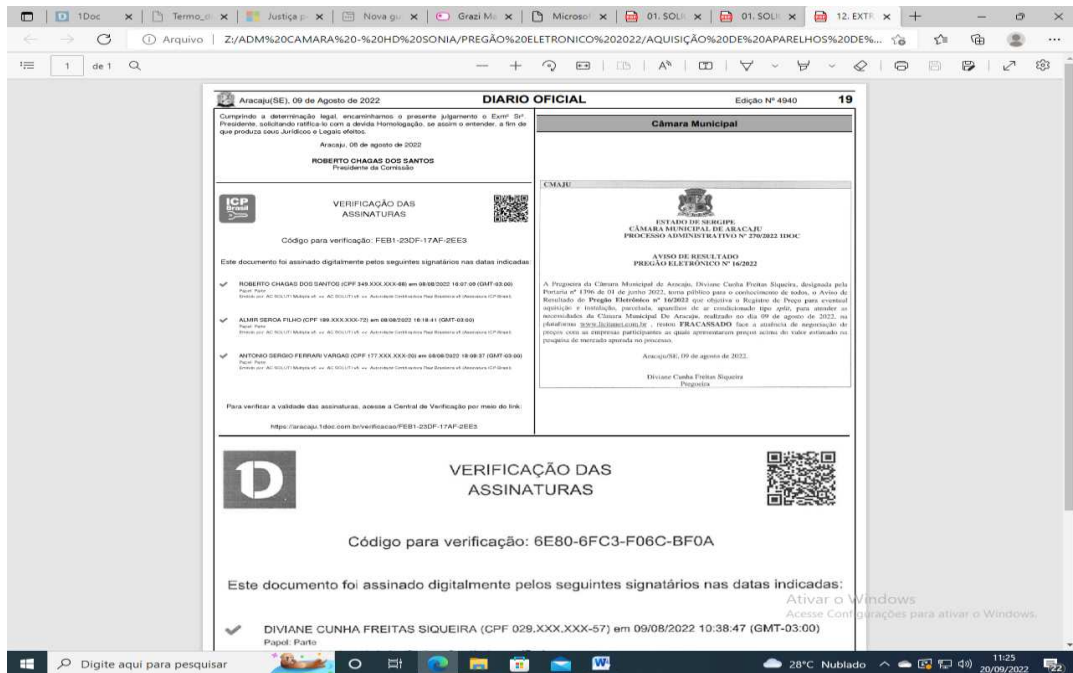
1Doc | Termo_c | Justiça p | Nova gu | Grazi Mc | Microsof | 01. SOLI | 01. SOLI | 12. EXTR

Arquivo | Z:/ADM%20CAMARA%20-%20HD%20SONIA/PREGÃO%20ELETRONICO%202022/AQUISIÇÃO%20DE%20APARELHOS%20DE%...

1 de 1

Aracaju(SE), 09 de Agosto de 2022 DIARIO OFICIAL Edição Nº 4940 19

Cumprindo a determinação legal, encaminhamos o presente julgamento o Exmº Srº Presidente, solicitando ratificá-lo com a devida Homologação, se assim o entender, a fim de que produza seus Jurídicos e Legais efeitos.

Aracaju, 08 de agosto de 2022

ROBERTO CHAGAS DOS SANTOS
Presidente da Comissão

ICP Brasil

VERIFICAÇÃO DAS ASSINATURAS

Código para verificação: FEB1-23DF-17AF-2EE3

Este documento foi assinado digitalmente pelos seguintes signatários nas datas indicadas:

ROBERTO CHAGAS DOS SANTOS (CPF 349.XXX.XXX-68) em 08/08/2022 16:07:09 (GMT-03:00)
Papel: Parte
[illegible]

ALMIR SERCA FILHO (CPF 189.XXX.XXX-72) em 08/08/2022 16:18:41 (GMT-03:00)
Papel: Parte
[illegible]

ANTONIO SERGIO FERRARI VARGAS (CPF 177.XXX.XXX-00) em 08/08/2022 18:08:37 (GMT-03:00)
Papel: Parte
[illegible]

Para verificar a validade das assinaturas, acesse a Central de Verificação por meio do link:

https://aracaju.1doc.com.br/verificacao/FEB1-23DF-17AF-2EE3

Câmara Municipal

CMAJU

ESTADO DE SERGIPE
CÂMARA MUNICIPAL DE ARACAJU
PROCESSO ADMINISTRATIVO Nº 270/2022 1DOC

AVISO DE RESULTADO
PREGÃO ELETRÔNICO Nº 16/2022

A Pregoeira da Câmara Municipal de Aracaju, Diviane Cunha Freitas Siqueira, designada pela Portaria nº 1396 de 01 de junho 2022, torna público para o conhecimento de todos, o Aviso de Resultado do Pregão Eletrônico nº 16/2022 que objetiva o Registro de Preço para eventual aquisição e instalação, parcelada, aparelhos de ar condicionado tipo split, para atender as necessidades da Câmara Municipal De Aracaju, realizado no dia 09 de agosto de 2022, na plataforma www.licitanet.com.br , restou FRACASSADO face a ausência de negociação de preços com as empresas participantes as quais apresentaram preços acima do valor estimado na pesquisa de mercado apurada no processo.

Aracaju/SE, 09 de agosto de 2022.

Diviane Cunha Freitas Siqueira
Pregoeira

VERIFICAÇÃO DAS ASSINATURAS

Código para verificação: 6E80-6FC3-F06C-BF0A

Este documento foi assinado digitalmente pelos seguintes signatários nas datas indicadas:

DIVIANE CUNHA FREITAS SIQUEIRA (CPF 029.XXX.XXX-57) em 09/08/2022 10:38:47 (GMT-03:00)
Papel: Parte

Ativar o Windows
Acesse Configurações para ativar o Windows.

Digite aqui para pesquisar

28°C Nublado 11:25 20/09/2022 22